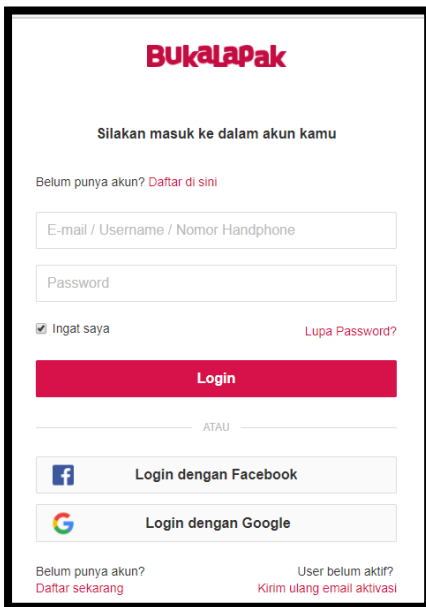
BukaLapak

Silakan masuk ke dalam akun kamu

Belum punya akun? Daftar di sini

E-mail / Username / Nomor Handphone

Password

Ingat saya

Lupa Password?

Login

ATAU

Login dengan Facebook

Login dengan Google

Belum punya akun?
Daftar sekarang

User belum aktif?
Kirim ulang email aktivasi